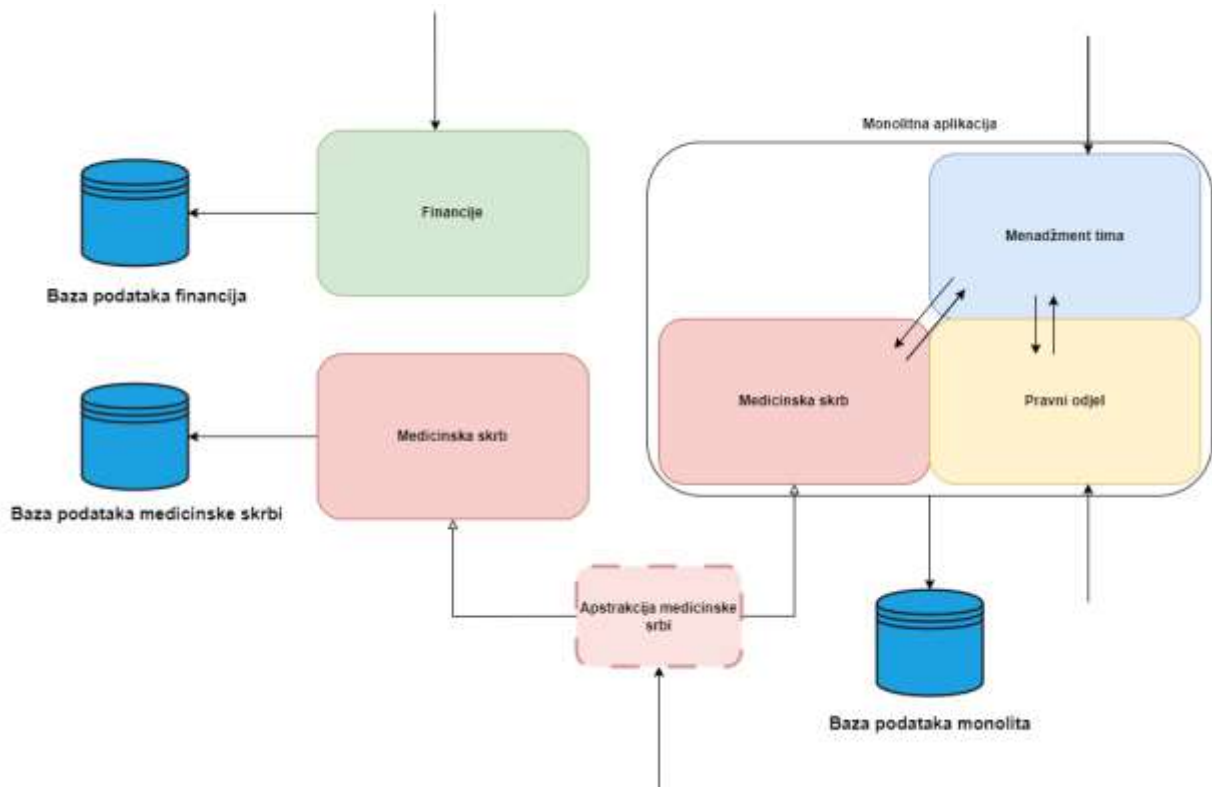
Financije

Baza podataka financija

Medicinska skrb

Baza podataka medicinske skrbi

Monolitna aplikacija

Menadžment tima

Medicinska skrb

Pravni odjel

Apstrakcija medicinske srbi

Baza podataka monolita